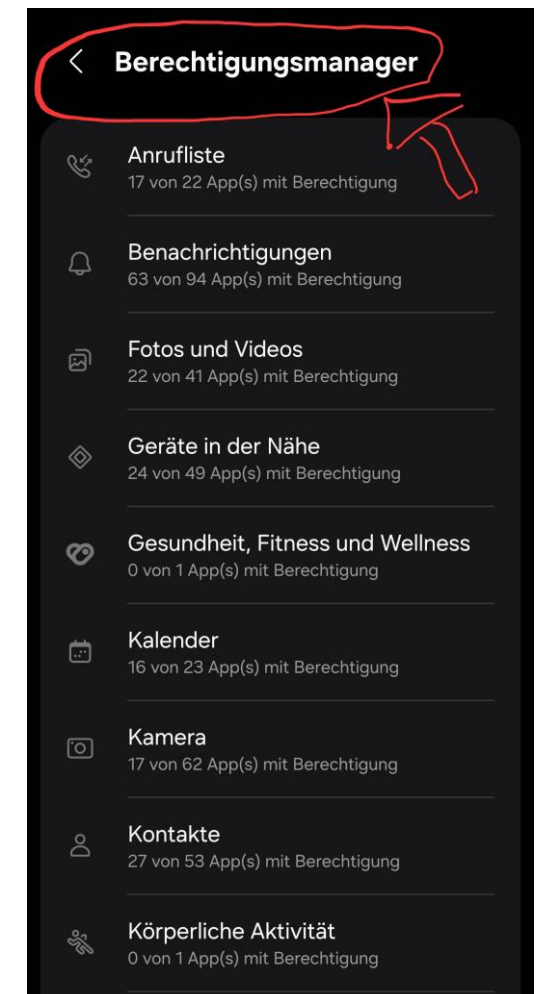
Berechtigungsmanager

Anrufliste
17 von 22 App(s) mit Berechtigung

Benachrichtigungen
63 von 94 App(s) mit Berechtigung

Fotos und Videos
22 von 41 App(s) mit Berechtigung

Geräte in der Nähe
24 von 49 App(s) mit Berechtigung

Gesundheit, Fitness und Wellness
0 von 1 App(s) mit Berechtigung

Kalender
16 von 23 App(s) mit Berechtigung

Kamera
17 von 62 App(s) mit Berechtigung

Kontakte
27 von 53 App(s) mit Berechtigung

Körperliche Aktivität
0 von 1 App(s) mit Berechtigung